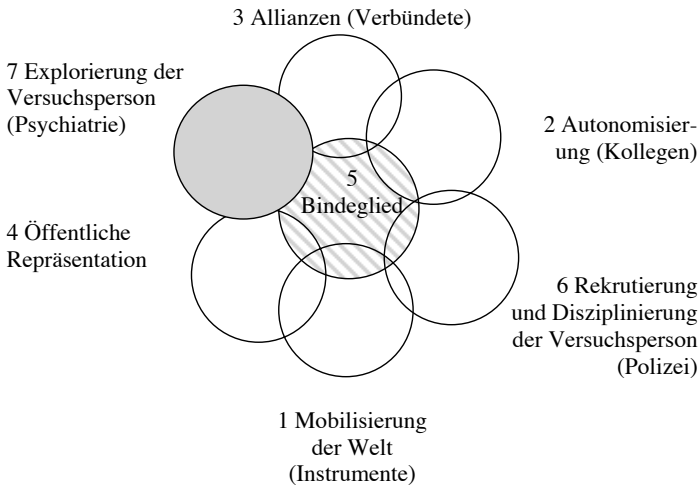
3 Allianzen (Verbündete)

7 Explorierung der Versuchsperson (Psychiatrie)

2 Autonomisierung (Kollegen)

5 Bindeglied

4 Öffentliche Repräsentation

6 Rekrutierung und Disziplinierung der Versuchsperson (Polizei)

1 Mobilisierung der Welt (Instrumente)